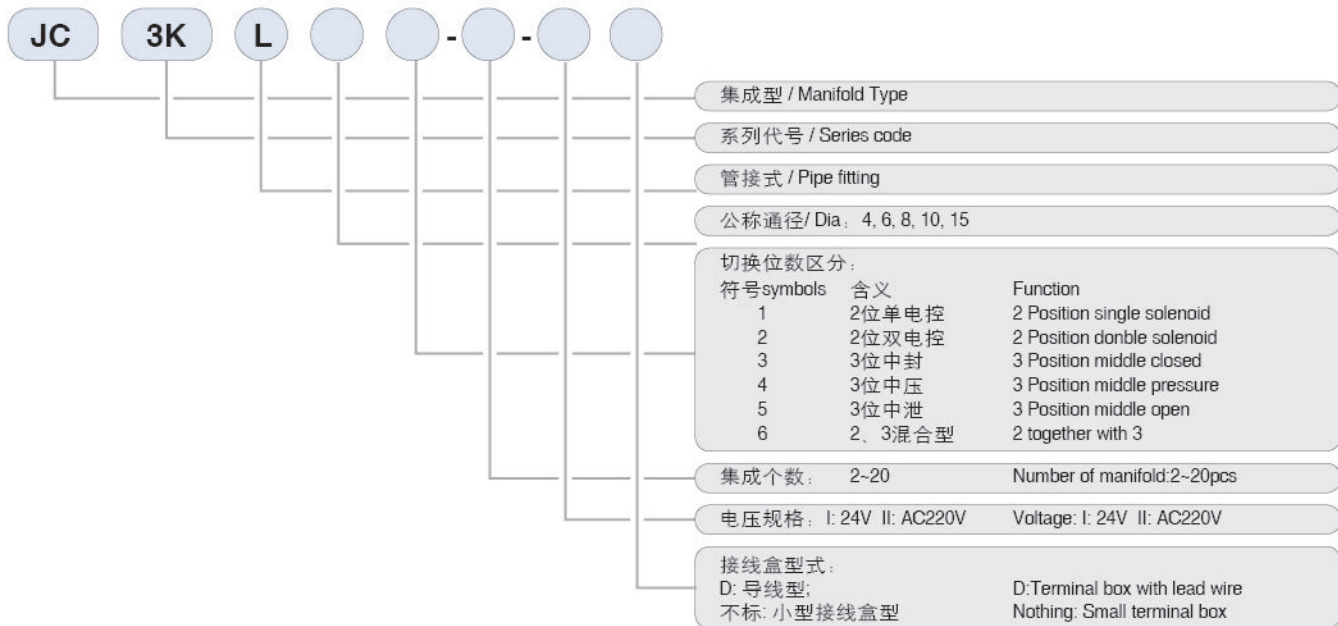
JC 3K L - -

集成型 / Manifold Type

系列代号 / Series code

管接式 / Pipe fitting

公称通径/ Dia：4, 6, 8, 10, 15

切换位数区分：

| 符号symbols | 含义 | Function |
|---|---|---|
| 1 | 2位单电控 | 2 Position single solenoid |
| 2 | 2位双电控 | 2 Position donble solenoid |
| 3 | 3位中封 | 3 Position middle closed |
| 4 | 3位中压 | 3 Position middle pressure |
| 5 | 3位中泄 | 3 Position middle open |
| 6 | 2、3混合型 | 2 together with 3 |

集成个数： 2~20 Number of manifold:2~20pcs

电压规格：I: 24V II: AC220V Voltage: I: 24V II: AC220V

接线盒型式：
D: 导线型; D:Terminal box with lead wire
不标: 小型接线盒型 Nothing: Small terminal box